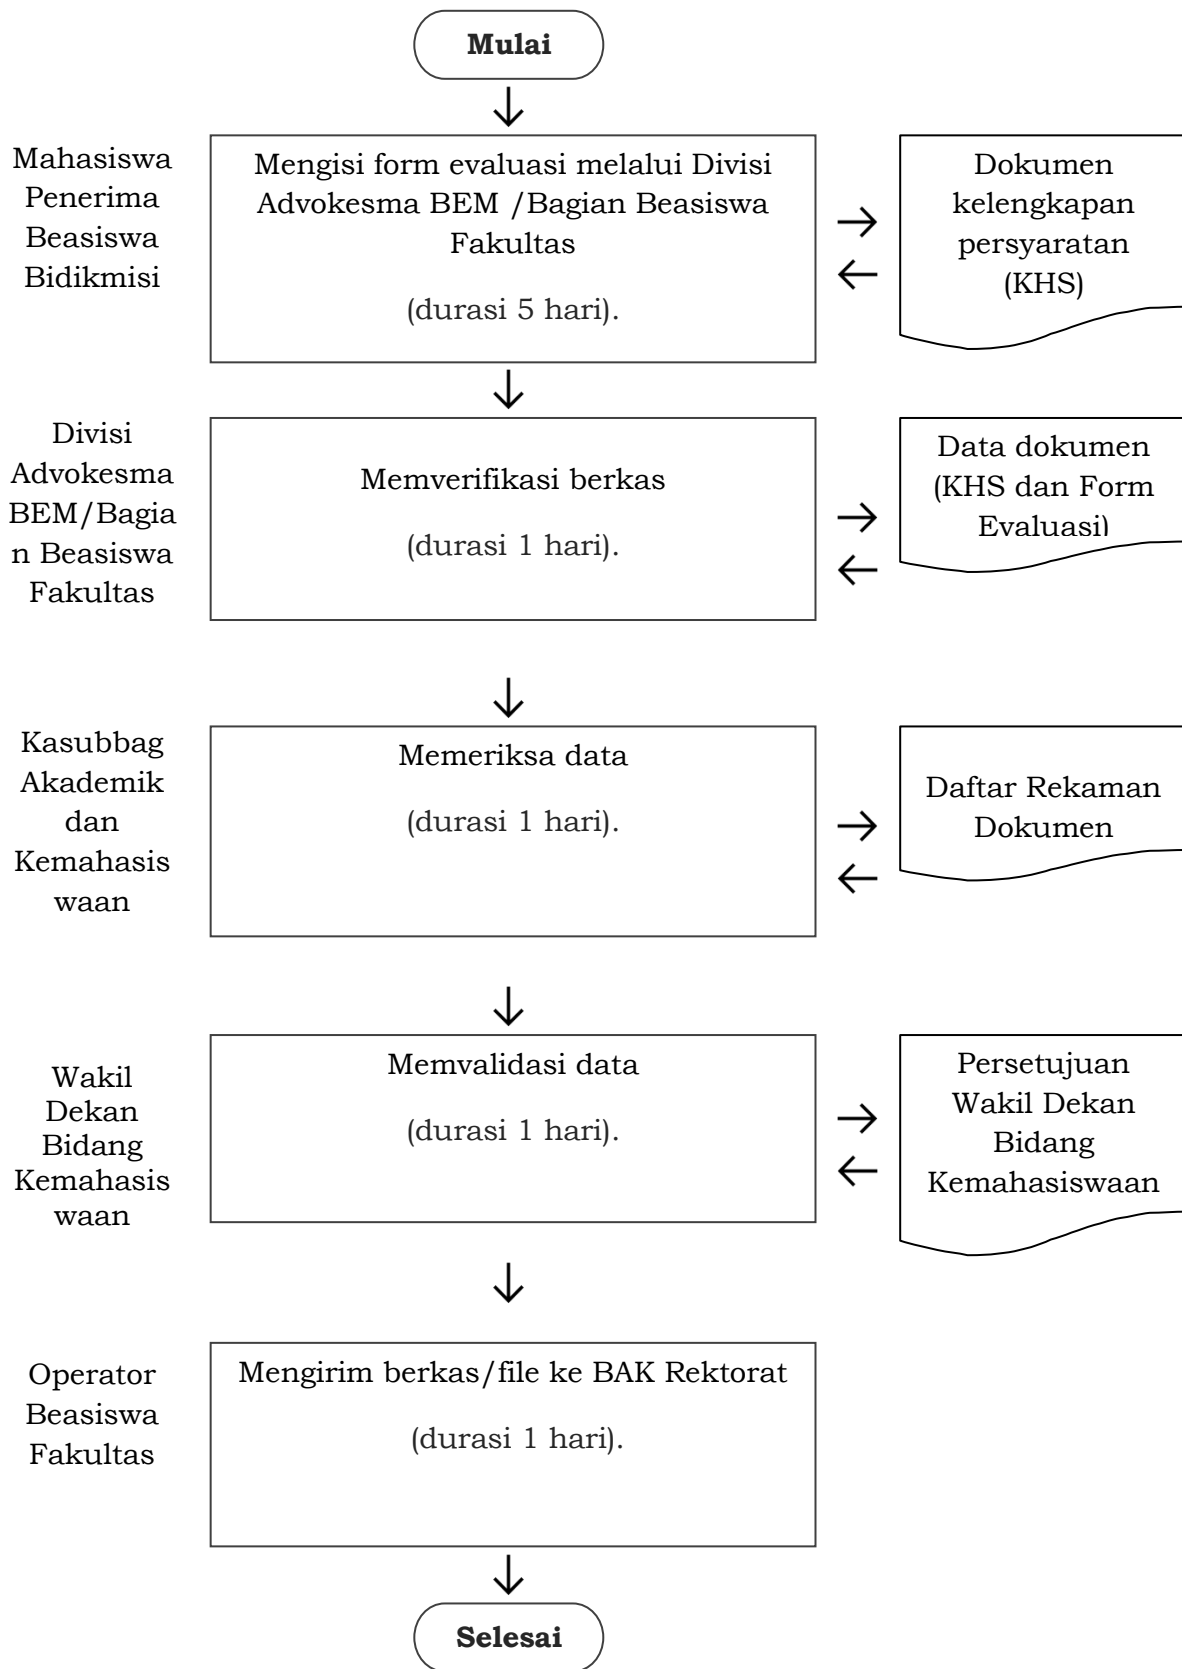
Mulai

Mahasiswa Penerima Beasiswa Bidikmisi

Mengisi form evaluasi melalui Divisi Advokesma BEM /Bagian Beasiswa Fakultas

(durasi 5 hari).

Dokumen kelengkapan persyaratan (KHS)

Divisi Advokesma BEM/Bagian Beasiswa Fakultas

Memverifikasi berkas

(durasi 1 hari).

Data dokumen (KHS dan Form Evaluasi)

Kasubbag Akademik dan Kemahasiswaan

Memeriksa data

(durasi 1 hari).

Daftar Rekaman Dokumen

Wakil Dekan Bidang Kemahasiswaan

Memvalidasi data

(durasi 1 hari).

Persetujuan Wakil Dekan Bidang Kemahasiswaan

Operator Beasiswa Fakultas

Mengirim berkas/file ke BAK Rektorat

(durasi 1 hari).

Selesai